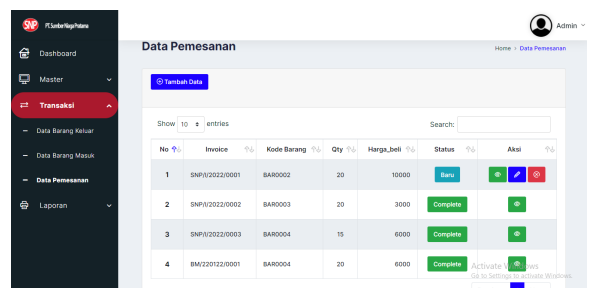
SNP PT.Sumber Niaga Pratama

Dashboard

Master

Transaksi

Data Barang Keluar

Data Barang Masuk

Data Pemesanan

Laporan

Admin

Data Pemesanan

Home > Data Pemesanan

Tambah Data

Show 10 entries

Search:

| No | Invoice | Kode Barang | Qty | Harga_beli | Status | Aksi |
|---|---|---|---|---|---|---|
| 1 | SNP/I/2022/0001 | BAR0002 | 20 | 10000 | Baru | |
| 2 | SNP/I/2022/0002 | BAR0003 | 20 | 3000 | Complete | |
| 3 | SNP/I/2022/0003 | BAR0004 | 15 | 6000 | Complete | |
| 4 | BM/220122/0001 | BAR0004 | 20 | 6000 | Complete | |

Activate Windows
Go to Settings to activate Windows.